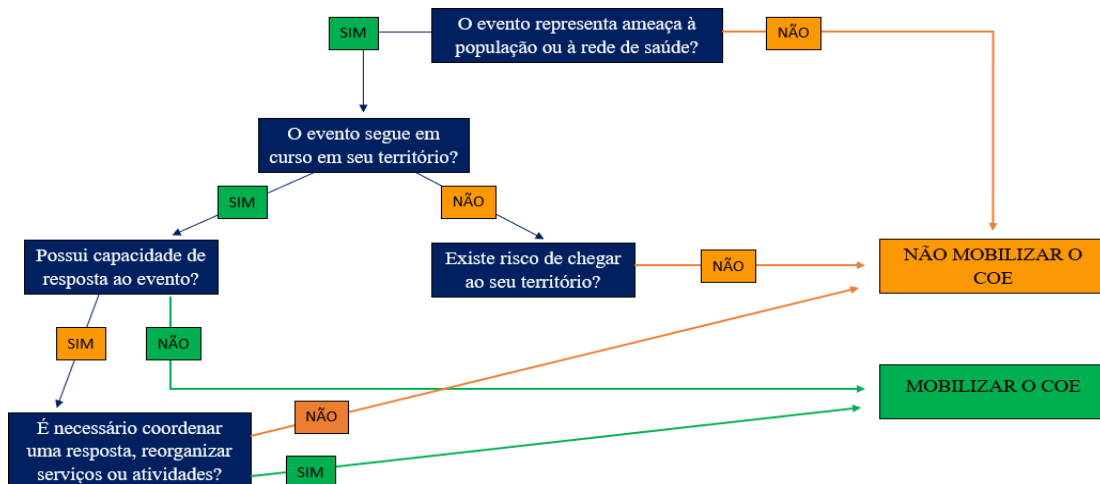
SIM

O evento representa ameaça à população ou à rede de saúde?

NÃO

O evento segue em curso em seu território?

SIM

NÃO

Possui capacidade de resposta ao evento?

Existe risco de chegar ao seu território?

NÃO

NÃO MOBILIZAR O COE

SIM

NÃO

MOBILIZAR O COE

É necessário coordenar uma resposta, reorganizar serviços ou atividades?

NÃO

SIM